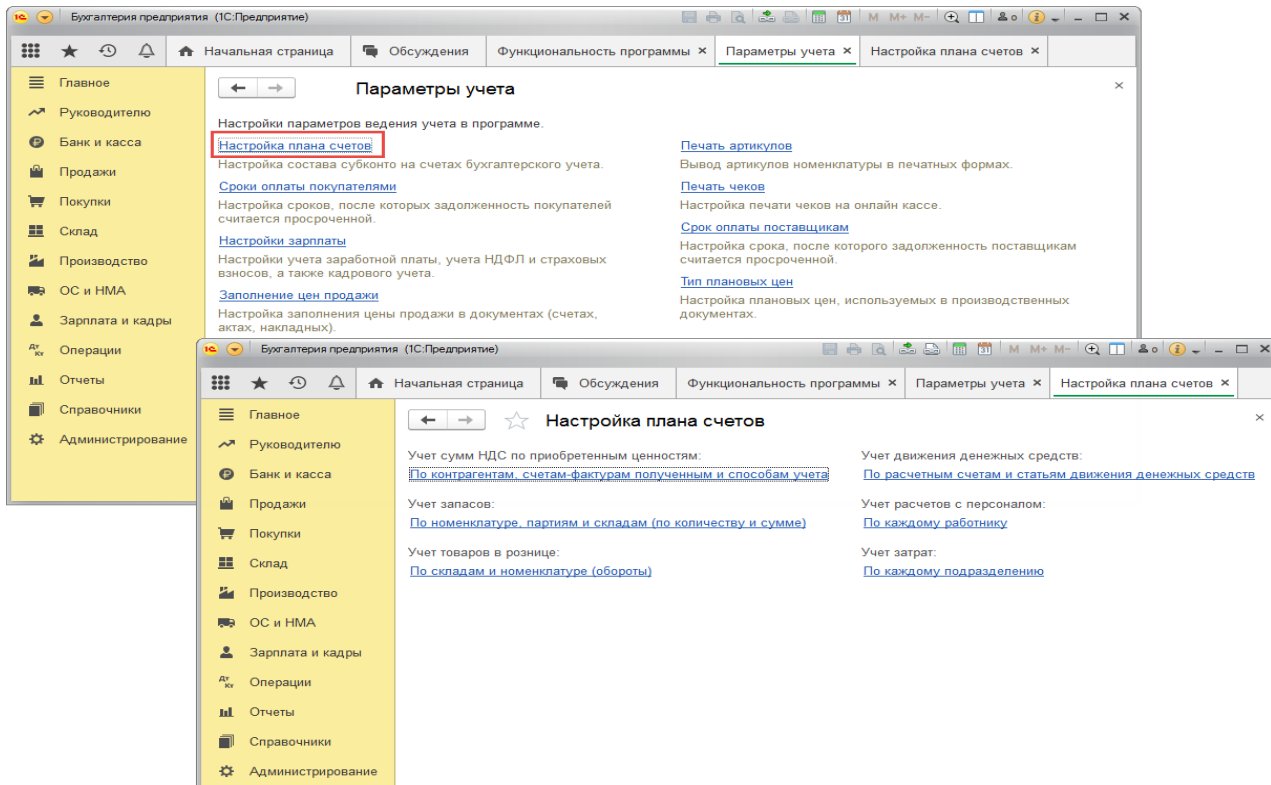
Бухгалтерия предприятия (1С:Предприятие)

M M+ M-

Начальная страница | Обсуждения | Функциональность программы × | Параметры учета × | Настройка плана счетов ×

Главное
Руководителю
Банк и касса
Продажи
Покупки
Склад
Производство
ОС и НМА
Зарплата и кадры
Операции
Отчеты
Справочники
Администрирование

Параметры учета

Настройки параметров ведения учета в программе.

Настройка плана счетов
Настройка состава субконто на счетах бухгалтерского учета.

Сроки оплаты покупателями
Настройка сроков, после которых задолженность покупателей считается просроченной.

Настройки зарплаты
Настройка учета заработной платы, учета НДФЛ и страховых взносов, а также кадрового учета.

Заполнение цен продажи
Настройка заполнения цены продажи в документах (счетах, актах, накладных).

Печать артикулов
Вывод артикулов номенклатуры в печатных формах.

Печать чеков
Настройка печати чеков на онлайн кассе.

Срок оплаты поставщикам
Настройка срока, после которого задолженность поставщикам считается просроченной.

Тип плановых цен
Настройка плановых цен, используемых в производственных документах.

Бухгалтерия предприятия (1С:Предприятие)

M M+ M-

Начальная страница | Обсуждения | Функциональность программы × | Параметры учета × | Настройка плана счетов ×

Главное
Руководителю
Банк и касса
Продажи
Покупки
Склад
Производство
ОС и НМА
Зарплата и кадры
Операции
Отчеты
Справочники
Администрирование

Настройка плана счетов

Учет сумм НДС по приобретенным ценностям:
По контрагентам, счетам-фактурам полученным и способам учета

Учет запасов:
По номенклатуре, партиям и складам (по количеству и сумме)

Учет товаров в рознице:
По складам и номенклатуре (обороты)

Учет движения денежных средств:
По расчетным счетам и статьям движения денежных средств

Учет расчетов с персоналом:
По каждому работнику

Учет затрат:
По каждому подразделению